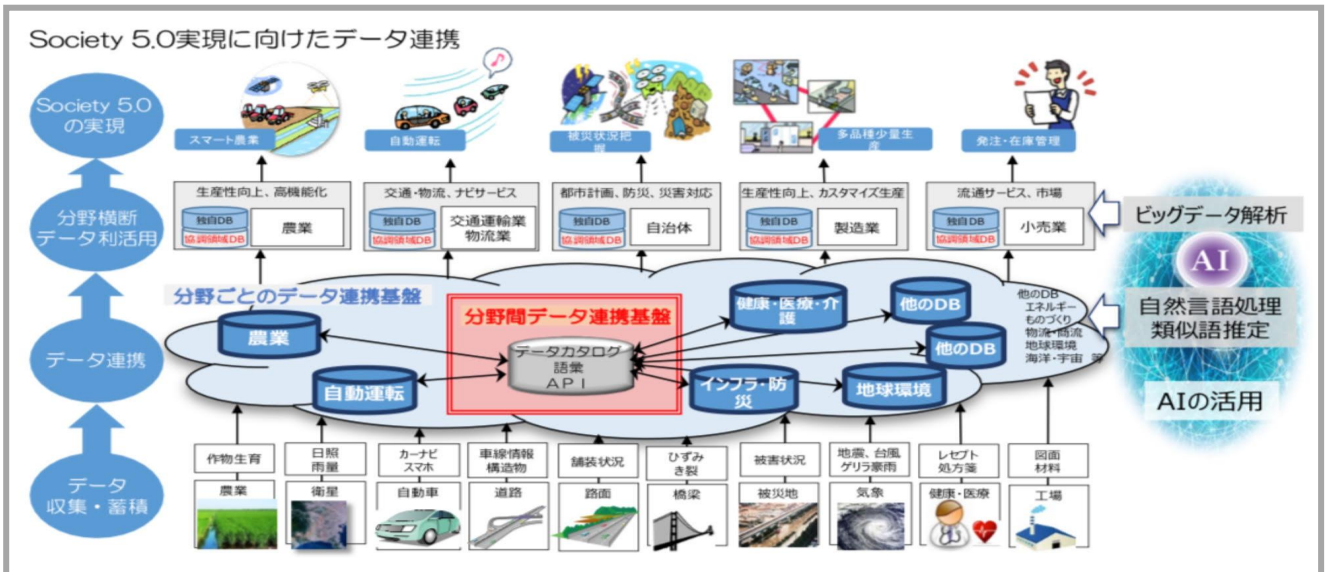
Society 5.0実現に向けたデータ連携

Society 5.0の実現

分野横断データ利活用

データ連携

データ収集・蓄積

スマート農業

自動運転

被災状況把握

多品種少量生産

発注・在庫管理

生産性向上、高機能化

独自DB

協調領域DB

農業

交通・物流、ナビサービス

独自DB

協調領域DB

交通運輸業物流業

都市計画、防災、災害対応

独自DB

協調領域DB

自治体

生産性向上、カスタマイズ生産

独自DB

協調領域DB

製造業

流通サービス、市場

独自DB

協調領域DB

小売業

ビッグデータ解析

AI

自然言語処理類似語推定

AIの活用

分野ごとのデータ連携基盤

分野間データ連携基盤

農業

データカタログ語彙API

自動運転

健康・医療・介護

他のDB

他のDB

インフラ・防災

地球環境

他のDB
エネルギー
ものづくり
物流・商流
地球環境
海洋・宇宙 等

作物生育

農業

日照雨量

衛星

カーナビスマホ

自動車

車線情報構造物

道路

舗装状況

路面

ひずみき裂

橋梁

被害状況

被災地

地震、台風ゲリラ豪雨

気象

レセプト処方箋

健康・医療

図面材料

工場